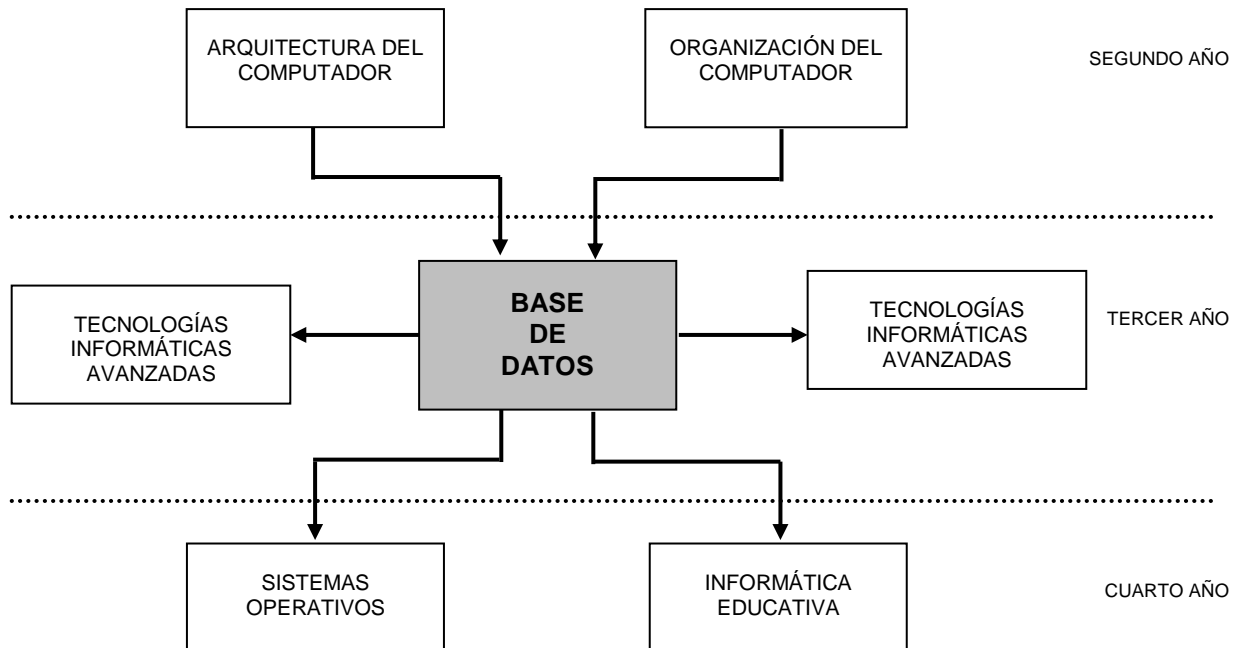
ARQUITECTURA DEL COMPUTADOR

ORGANIZACIÓN DEL COMPUTADOR

SEGUNDO AÑO

TECNOLOGÍAS INFORMÁTICAS AVANZADAS

BASE DE DATOS

TECNOLOGÍAS INFORMÁTICAS AVANZADAS

TERCER AÑO

SISTEMAS OPERATIVOS

INFORMÁTICA EDUCATIVA

CUARTO AÑO